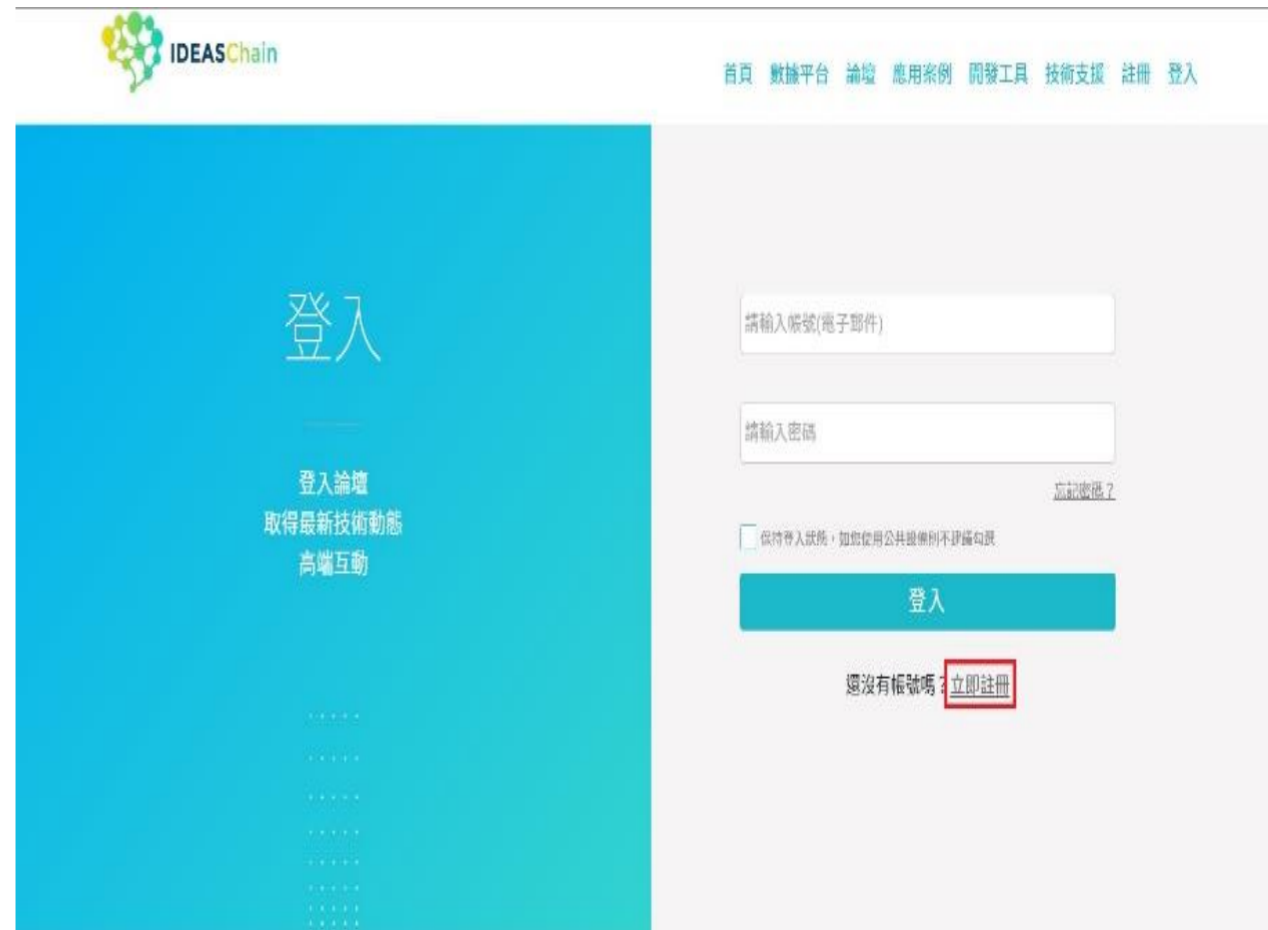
IDEASChain

首頁 數據平台 論壇 應用案例 開發工具 技術支援 註冊 登入

登入

登入論壇
取得最新技術動態
高端互動

請輸入帳號(電子郵件)

請輸入密碼

忘記密碼？

保持登入狀態，如您使用公共設備則不建議勾選

登入

還沒有帳號嗎？立即註冊